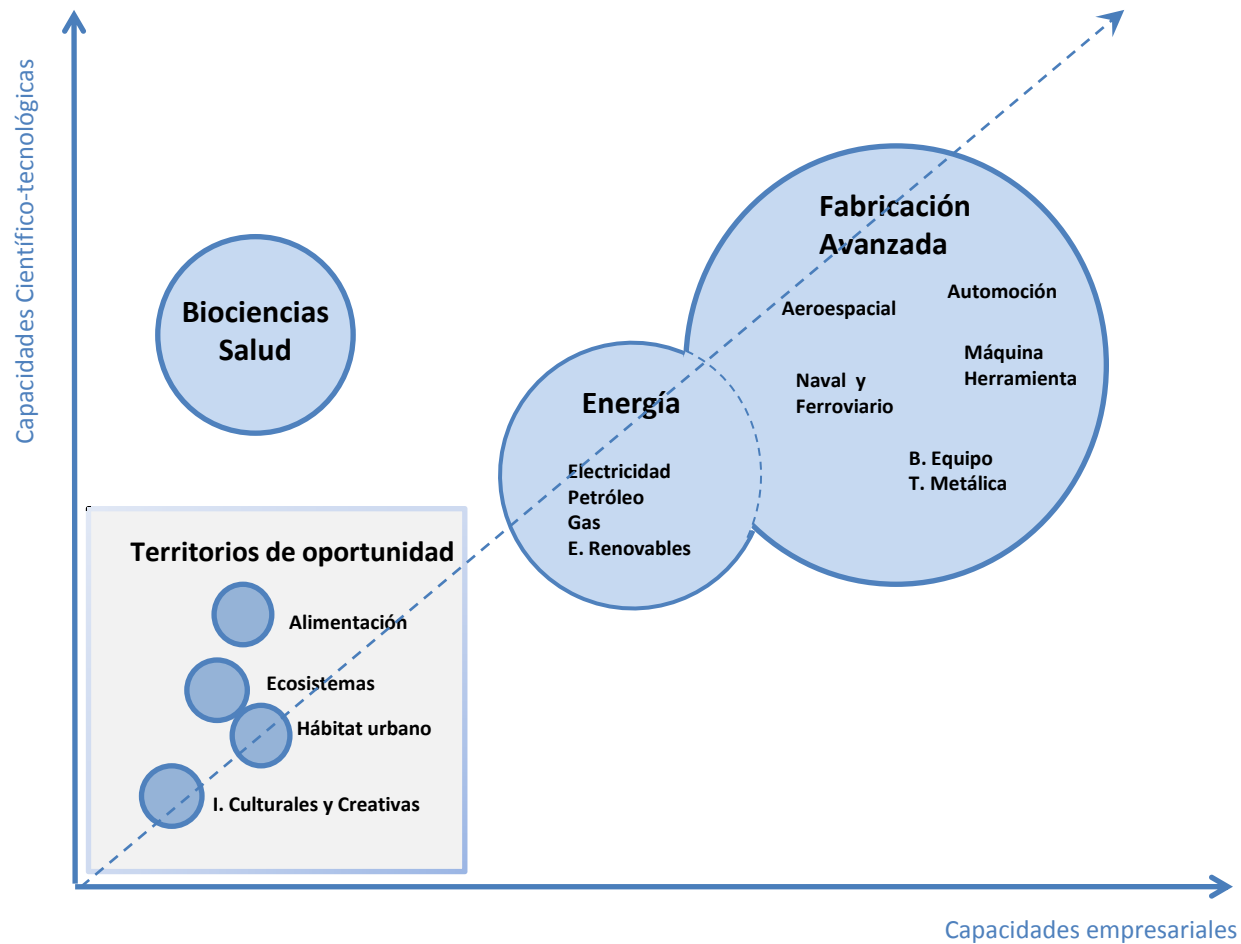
Capacidades Científico-tecnológicas

Fabricación Avanzada

Aeroespacial

Automoción

Máquina Herramienta

Naval y Ferroviario

B. Equipo T. Metálica

Biociencias Salud

Energía

Electricidad
Petróleo
Gas
E. Renovables

Territorios de oportunidad

Alimentación

Ecosistemas

Hábitat urbano

I. Culturales y Creativas

Capacidades empresariales